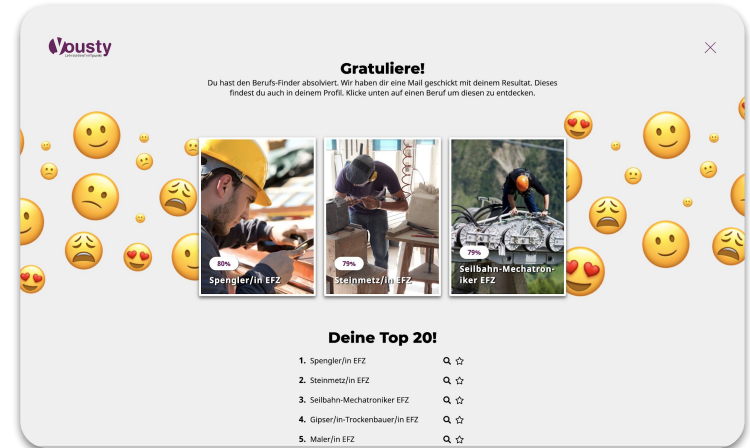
Yousty
Lehrstellen mit Spass

Gratuliere!

Du hast den Berufs-Finder absolviert. Wir haben dir eine Mail geschickt mit deinem Resultat. Dieses findest du auch in deinem Profil. Klicke unten auf einen Beruf um diesen zu entdecken.

80%
Spengler/in EFZ

79%
Steinmetz/in EFZ

79%
Seilbahn-Mechatroniker EFZ

Deine Top 20!

1. Spengler/in EFZ
2. Steinmetz/in EFZ
3. Seilbahn-Mechatroniker EFZ
4. Gipser/in-Trockenbauer/in EFZ
5. Maler/in EFZ